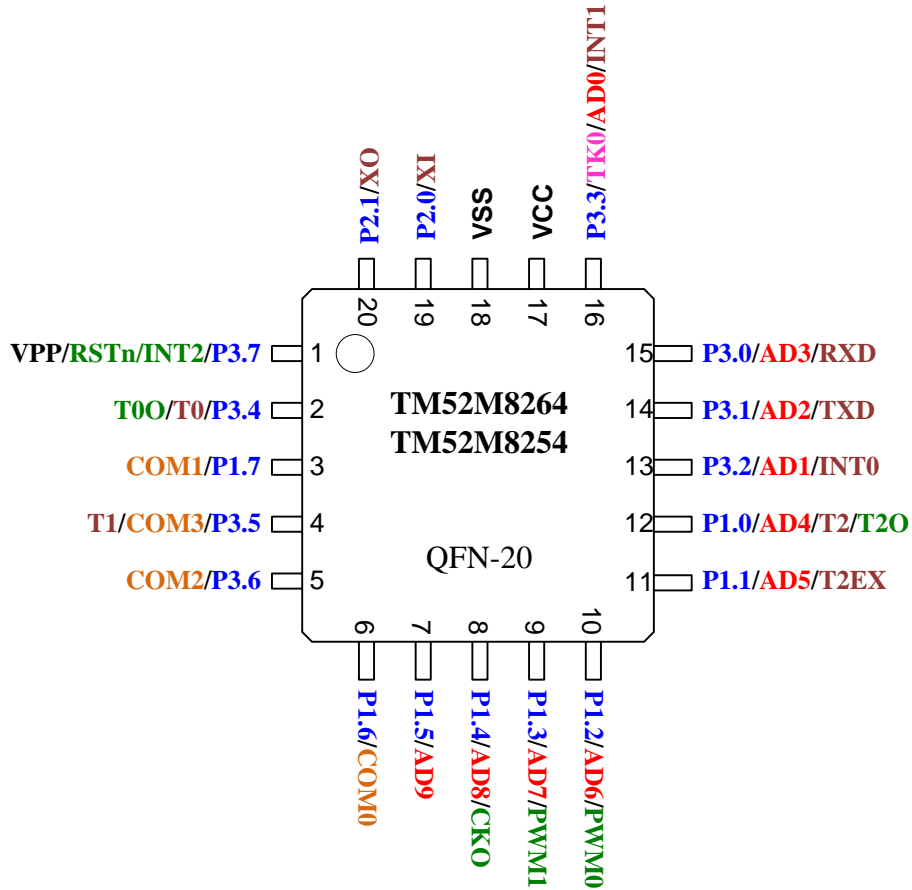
P2.1/XO
P2.0/XI
VSS
VCC
P3.3/TK0/AD0/INT1

20 19 18 17 16

VPP/RSTn/INT2/P3.7 1
T0O/T0/P3.4 2
COM1/P1.7 3
T1/COM3/P3.5 4
COM2/P3.6 5

TM52M8264
TM52M8254

QFN-20

15 P3.0/AD3/RXD
14 P3.1/AD2/TXD
13 P3.2/AD1/INT0
12 P1.0/AD4/T2/T2O
11 P1.1/AD5/T2EX

6 7 8 9 10

P1.6/COM0
P1.5/AD9
P1.4/AD8/CKO
P1.3/AD7/PWM1
P1.2/AD6/PWM0